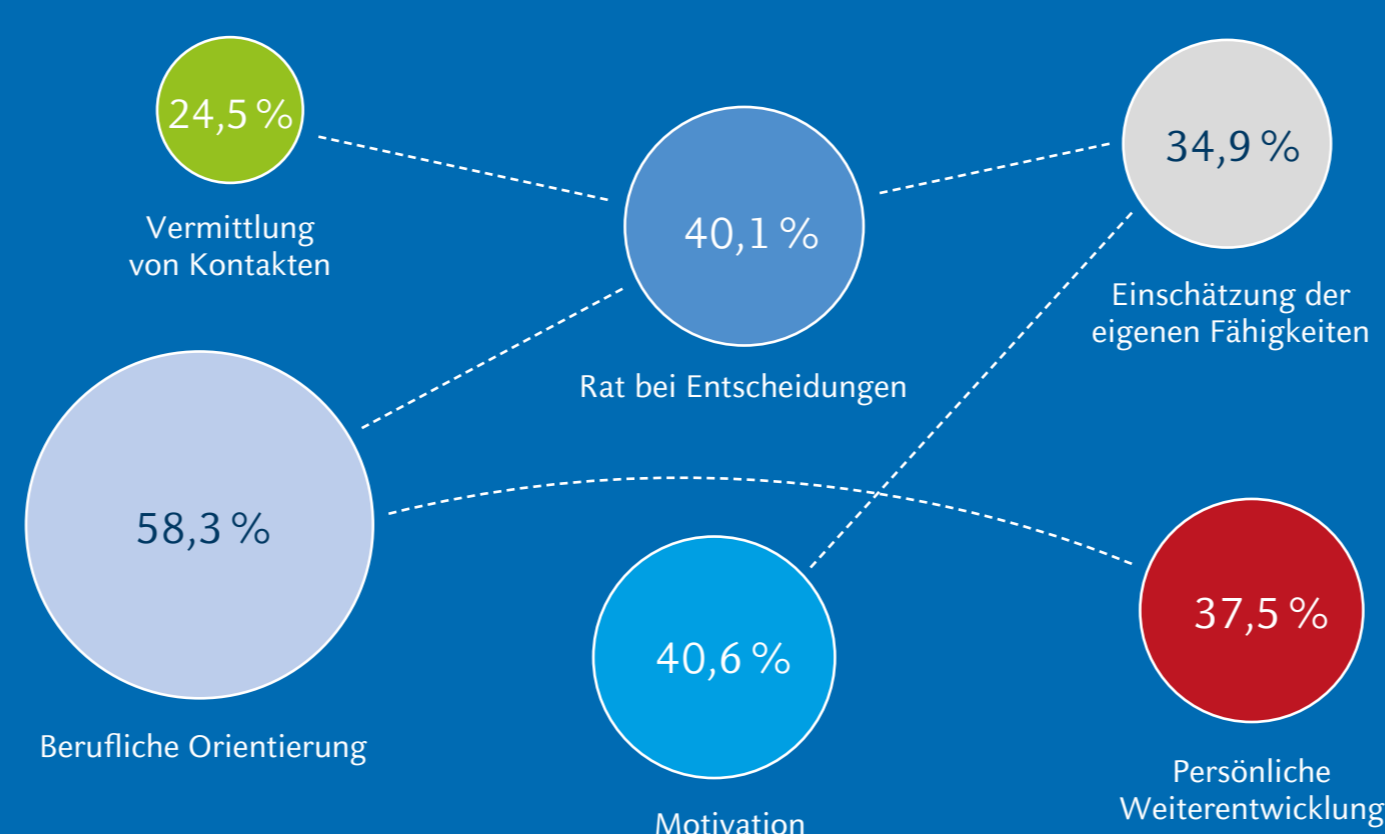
24,5 %

Vermittlung von Kontakten

40,1 %

Rat bei Entscheidungen

34,9 %

Einschätzung der eigenen Fähigkeiten

58,3 %

Berufliche Orientierung

40,6 %

Motivation

37,5 %

Persönliche Weiterentwicklung